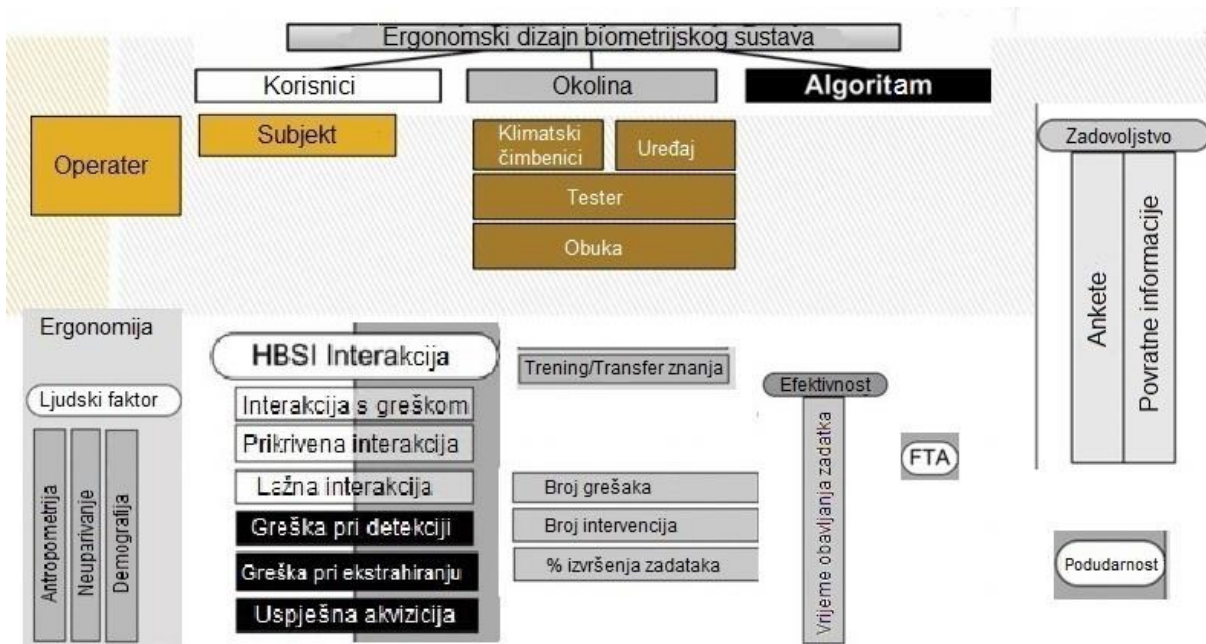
Ergonomski dizajn biometrijskog sustava

Korisnici

Okolina

Algoritam

Operater

Subjekt

Klimatski čimbenici

Uređaj

Tester

Obuka

Zadovoljstvo

Ankete

Povratne informacije

Ergonomija

Ljudski faktor

Antropometrija

Neuparivanje

Demografija

HBSI Interakcija

Interakcija s greškom

Prikrivena interakcija

Lažna interakcija

Greška pri detekciji

Greška pri ekstrahiranju

Uspješna akvizicija

Trening/Transfer znanja

Broj grešaka

Broj intervencija

% izvršenja zadataka

Efektivnost

Vrijeme obavljanja zadatka

FTA

Podudarnost